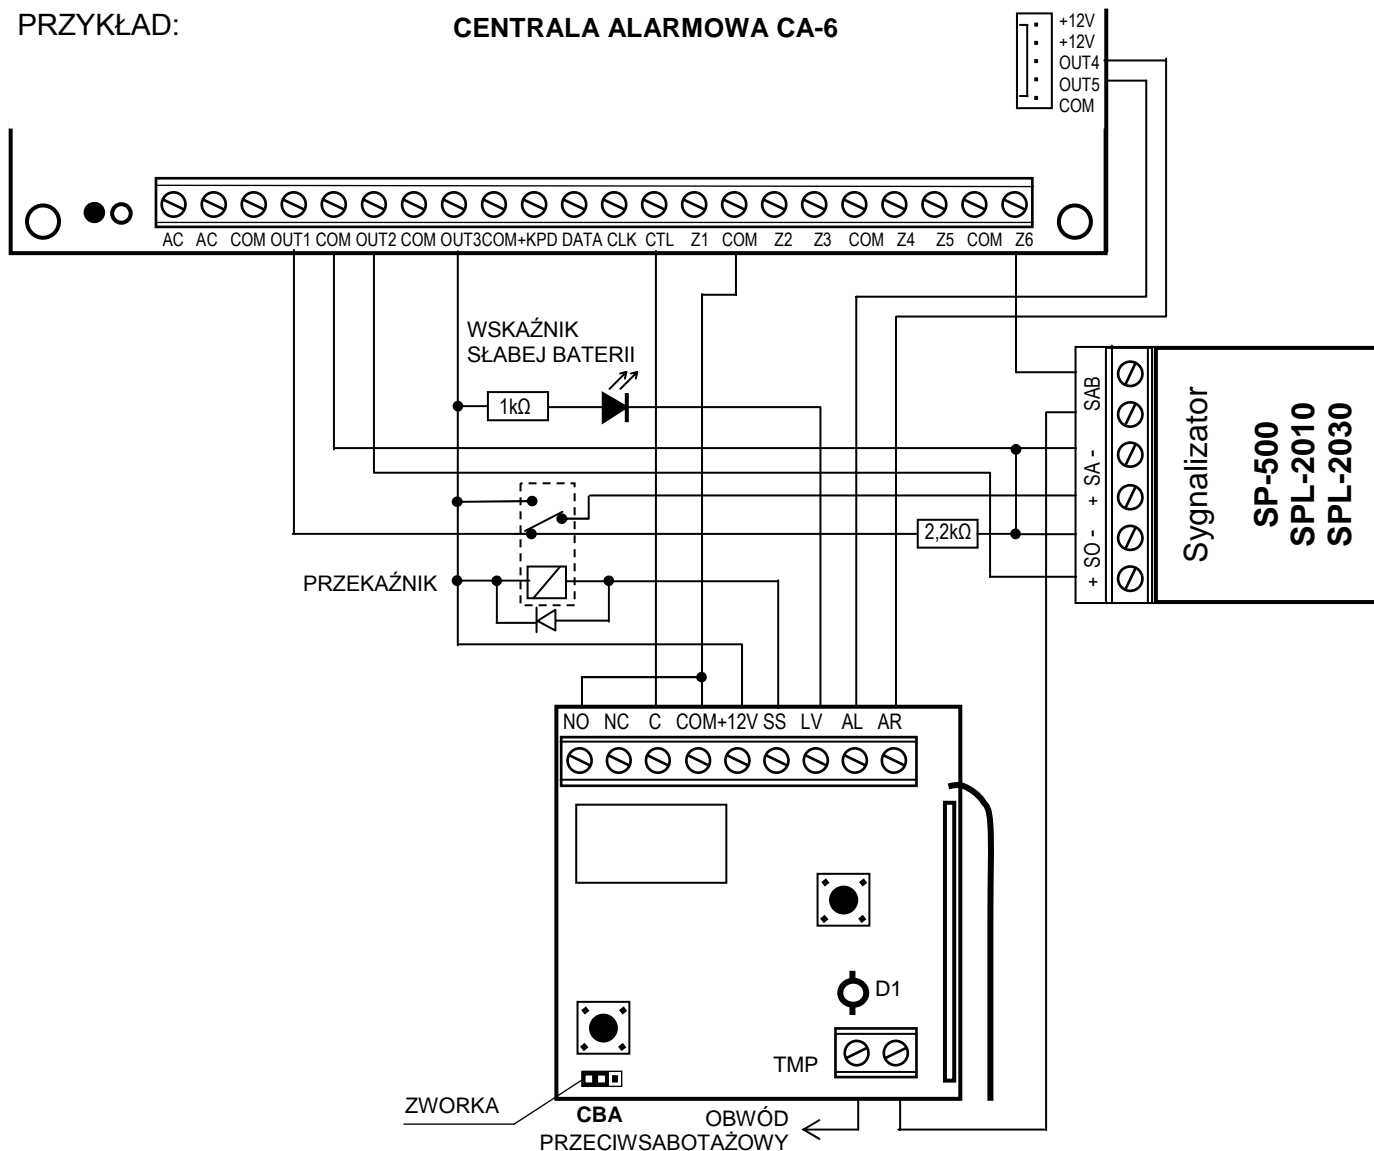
PRZYKŁAD:

CENTRALA ALARMOWA CA-6

+12V
+12V
OUT4
OUT5
COM

AC AC COM OUT1 COM OUT2 COM OUT3 COM +KPD DATA CLK CTL Z1 COM Z2 Z3 COM Z4 Z5 COM Z6

WSKAŹNIK
SŁABEJ BATERII

1kΩ

PRZEKAŹNIK

2,2kΩ

SAB
- SA +
- SO +

Sygnalizator

SP-500
SPL-2010
SPL-2030

NO NC C COM +12V SS LV AL AR

D1

TMP

ZWORKA

CBA

OBWÓD
PRZECIWSABOTAŻOWY